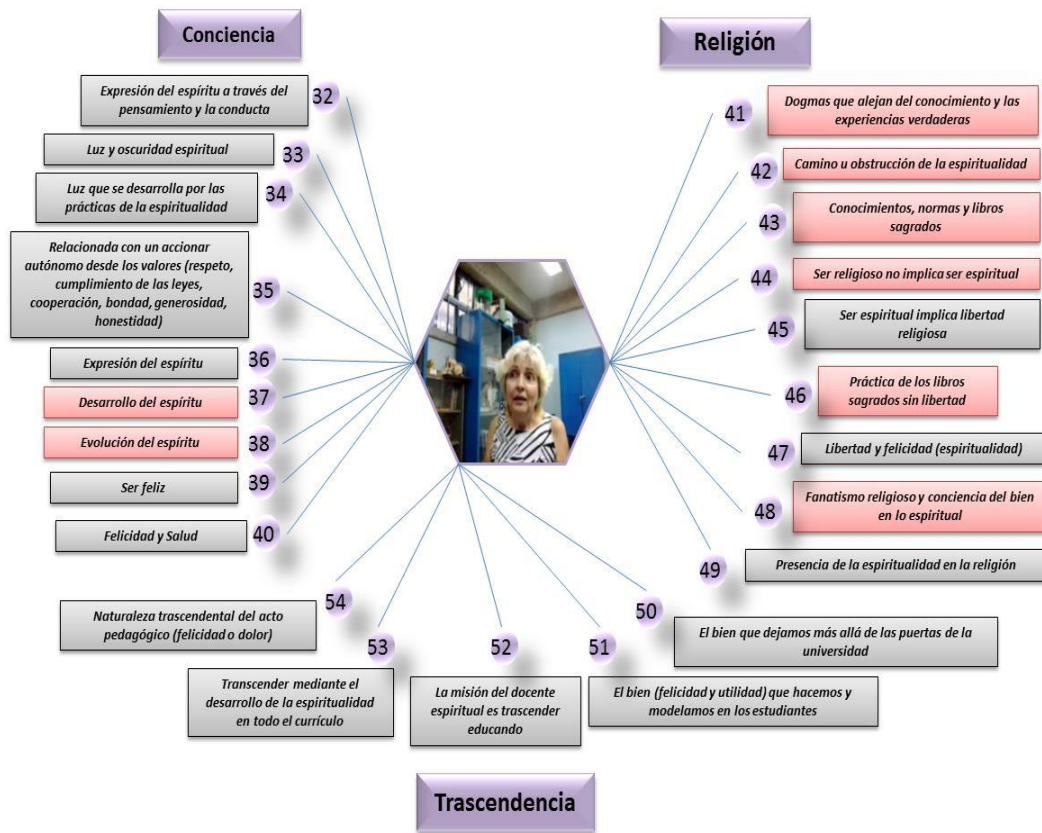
Conciencia

32 Expresión del espíritu a través del pensamiento y la conducta

33 Luz y oscuridad espiritual

34 Luz que se desarrolla por las prácticas de la espiritualidad

35 Relacionada con un accionar autónomo desde los valores (respeto, cumplimiento de las leyes, cooperación, bondad, generosidad, honestidad)

36 Expresión del espíritu

37 Desarrollo del espíritu

38 Evolución del espíritu

39 Ser feliz

40 Felicidad y Salud

Religión

41 Dogmas que alejan del conocimiento y las experiencias verdaderas

42 Camino u obstrucción de la espiritualidad

43 Conocimientos, normas y libros sagrados

44 Ser religioso no implica ser espiritual

45 Ser espiritual implica libertad religiosa

46 Práctica de los libros sagrados sin libertad

47 Libertad y felicidad (espiritualidad)

48 Fanatismo religioso y conciencia del bien en lo espiritual

49 Presencia de la espiritualidad en la religión

50 El bien que dejamos más allá de las puertas de la universidad

51 El bien (felicidad y utilidad) que hacemos y modelamos en los estudiantes

52 La misión del docente espiritual es trascender educando

53 Transcender mediante el desarrollo de la espiritualidad en todo el currículo

54 Naturaleza trascendental del acto pedagógico (felicidad o dolor)

Trascendencia